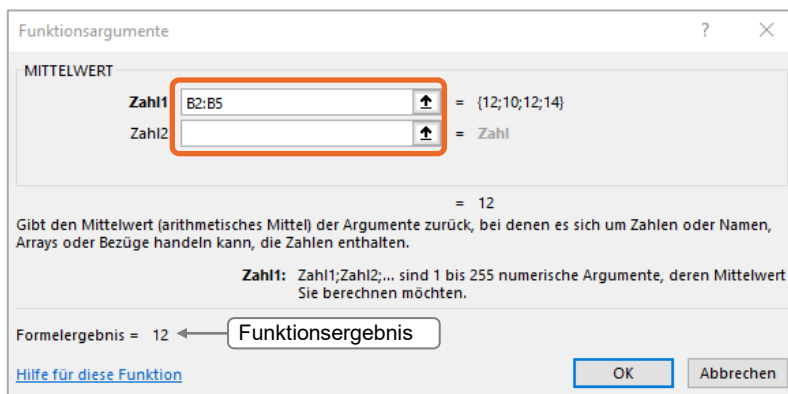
Funktionsargumente ? ×

MITTELWERT

| | | |
|---|---|---|
| **Zahl1** | B2:B5 | = {12;10;12;14} |
| Zahl2 | | = Zahl |

= 12

Gibt den Mittelwert (arithmetisches Mittel) der Argumente zurück, bei denen es sich um Zahlen oder Namen, Arrays oder Bezüge handeln kann, die Zahlen enthalten.

**Zahl1:** Zahl1;Zahl2;... sind 1 bis 255 numerische Argumente, deren Mittelwert Sie berechnen möchten.

Formelergebnis = 12

Funktionsergebnis

Hilfe für diese Funktion

OK

Abbrechen